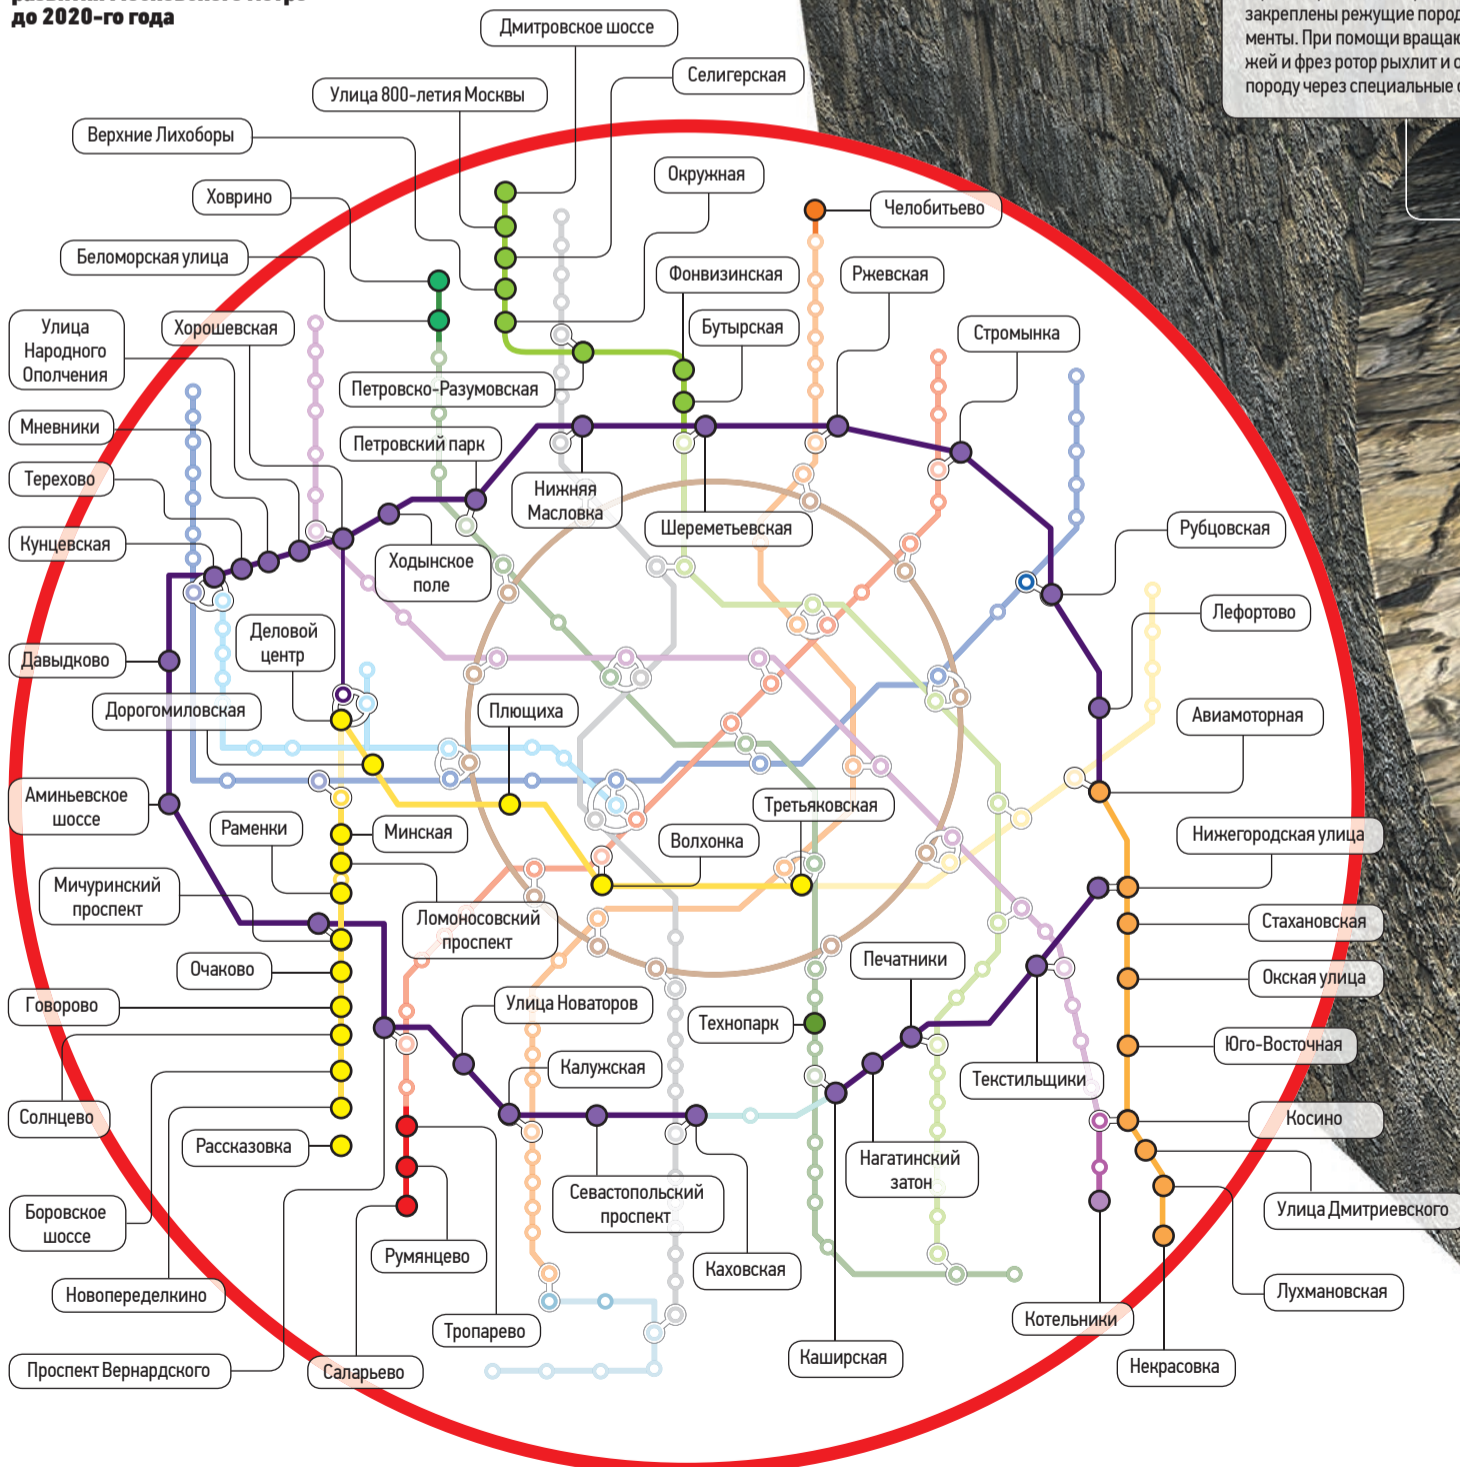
до 2020-го года

закреплены режущие пород менты. При помощи вращаю жей и фрез ротор рыхлит и с породу через специальные

Дмитровское шоссе
Селигерская
Улица 800-летия Москвы
Верхние Лихоборы
Окружная
Ховрино
Челобитьево
Беломорская улица
Фонвизинская
Ржевская
Бутырская
Улица Народного Ополчения
Хорошевская
Стромынка
Петровско-Разумовская
Мневники
Петровский парк
Терехово
Нижняя Масловка
Шереметьевская
Кунцевская
Рубцовская
Ходынское поле
Лефортово
Деловой центр
Давыдково
Дорогомиловская
Плющиха
Авиамоторная
Аминьевское шоссе
Третьяковская
Раменки
Минская
Волхонка
Нижегородская улица
Мичуринский проспект
Ломоносовский проспект
Стахановская
Очаково
Печатники
Окская улица
Говорово
Улица Новаторов
Технопарк
Юго-Восточная
Калужская
Текстильщики
Солнцево
Косино
Рассказовка
Нагатинский затон
Севастопольский проспект
Улица Дмитриевского
Боровское шоссе
Румянцево
Каховская
Лухмановская
Новопеределкино
Тропарево
Котельники
Каширская
Некрасовка
Проспект Вернардского
Саларьево